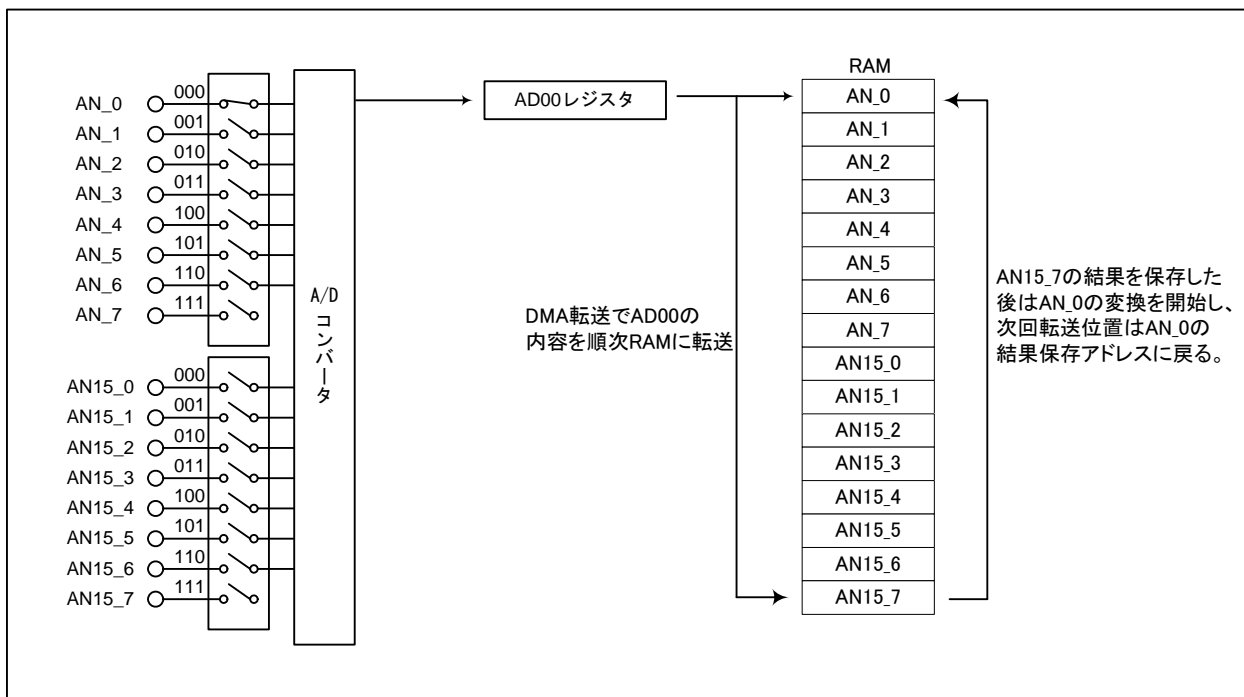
AN_0 000
AN_1 001
AN_2 010
AN_3 011
AN_4 100
AN_5 101
AN_6 110
AN_7 111

AN15_0 000
AN15_1 001
AN15_2 010
AN15_3 011
AN15_4 100
AN15_5 101
AN15_6 110
AN15_7 111

A/D
コンバータ

AD00レジスタ

DMA転送でAD00の
内容を順次RAMに転送

RAM

| AN_0 |
|---|
| AN_1 |
| AN_2 |
| AN_3 |
| AN_4 |
| AN_5 |
| AN_6 |
| AN_7 |
| AN15_0 |
| AN15_1 |
| AN15_2 |
| AN15_3 |
| AN15_4 |
| AN15_5 |
| AN15_6 |
| AN15_7 |

AN15_7の結果を保存した後はAN_0の変換を開始し、次回転送位置はAN_0の結果保存アドレスに戻る。